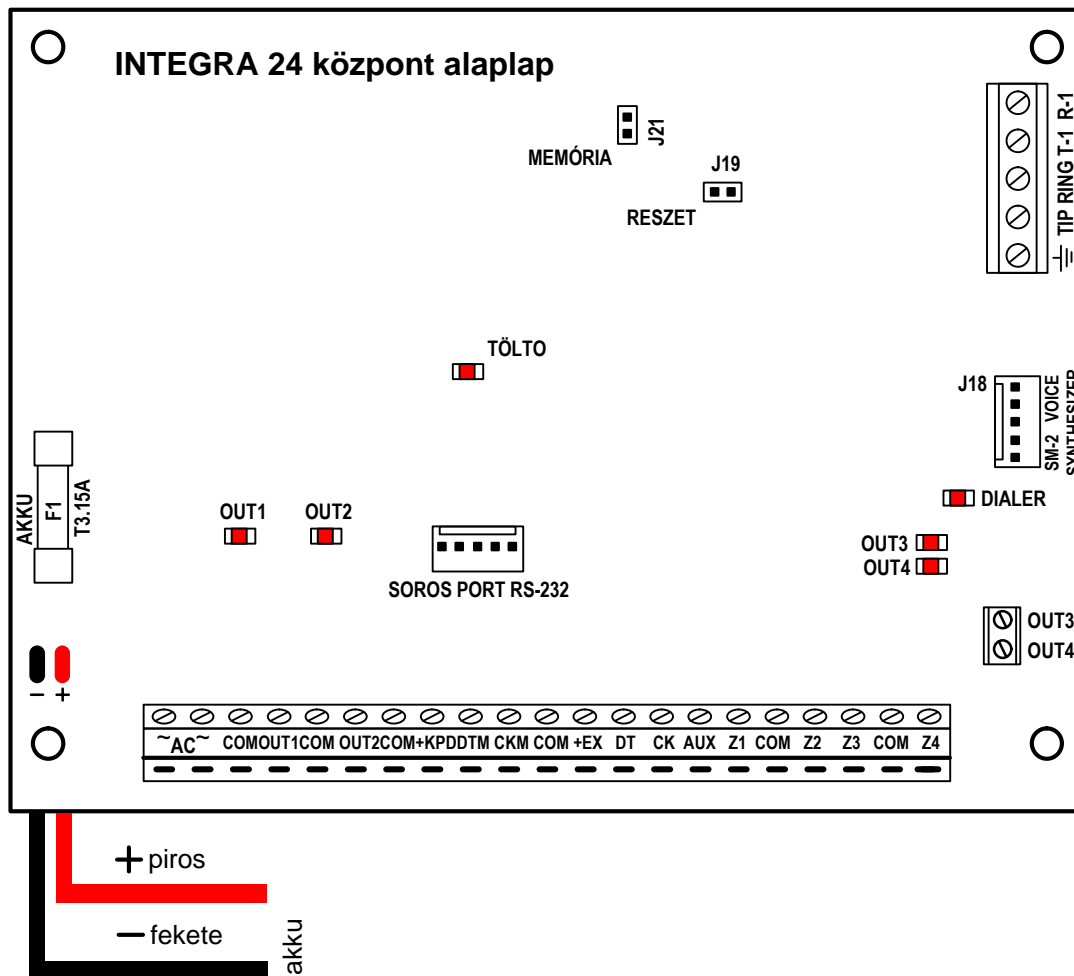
INTEGRA 24 központ alaplap

J21
MEMÓRIA
J19
RESZET

TIP RING T-1 R-1

TÖLTO

J18
SM-2 VOICE SYNTHESIZER

AKKU
F1
T3.15A

OUT1
OUT2

SOROS PORT RS-232

DIALER
OUT3
OUT4

OUT3
OUT4

– +

~AC~ COM OUT1 COM OUT2 COM +KPD DTM CKM COM +EX DT CK AUX Z1 COM Z2 Z3 COM Z4

+ piros
– fekete
akku